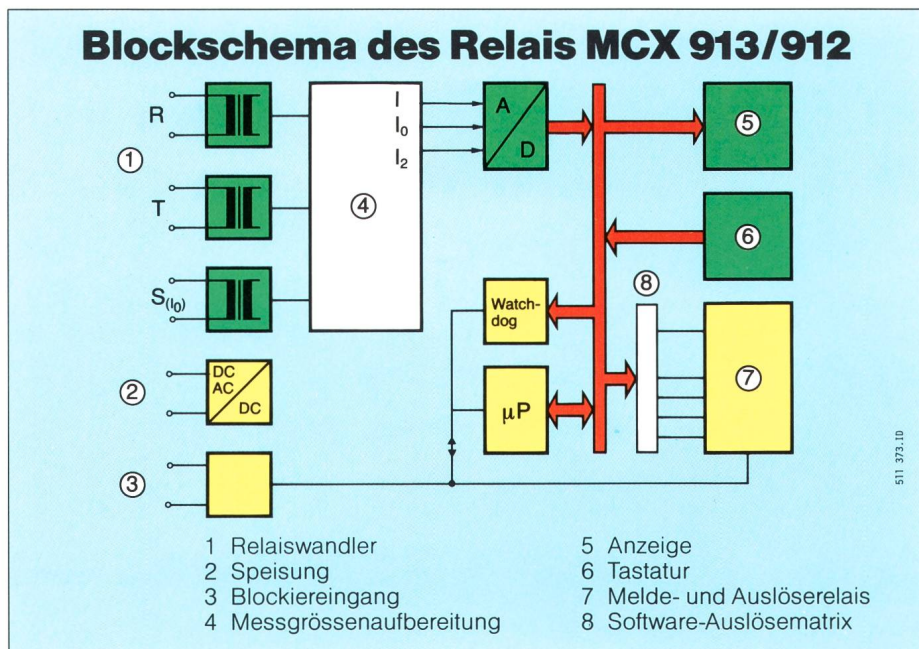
Blockschema des Relais MCX 913/912

R
①
T
S$_{(I_0)}$
②
DC
AC
DC
③
④
I
$I_0$
$I_2$
A
D
⑤
⑥
Watch-dog
μP
⑧
⑦

511 373.10

1 Relaiswandler
2 Speisung
3 Blockiereingang
4 Messgrössenaufbereitung

5 Anzeige
6 Tastatur
7 Melde- und Auslöserelais
8 Software-Auslösematrix